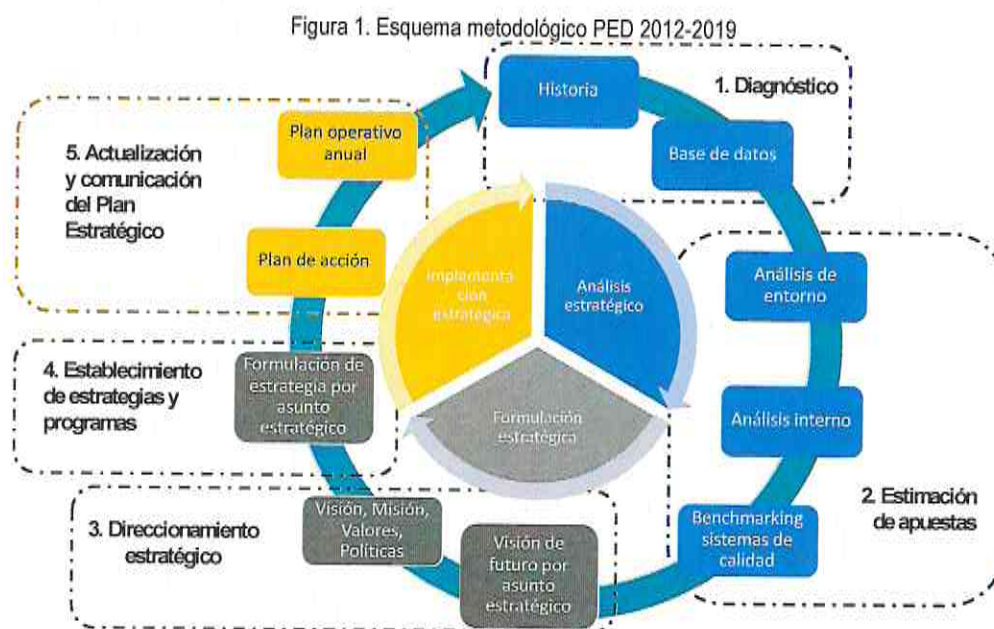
Figura 1. Esquema metodológico PED 2012-2019

1. Diagnóstico

Historia

Base de datos

2. Estimación de apuestas

Análisis de entorno

Análisis interno

Benchmarking sistemas de calidad

3. Direccionamiento estratégico

Visión de futuro por asunto estratégico

Visión, Misión, Valores, Políticas

4. Establecimiento de estrategias y programas

Formulación de estrategia por asunto estratégico

5. Actualización y comunicación del Plan Estratégico

Plan de acción

Plan operativo anual

Implementación estratégica

Análisis estratégico

Formulación estratégica